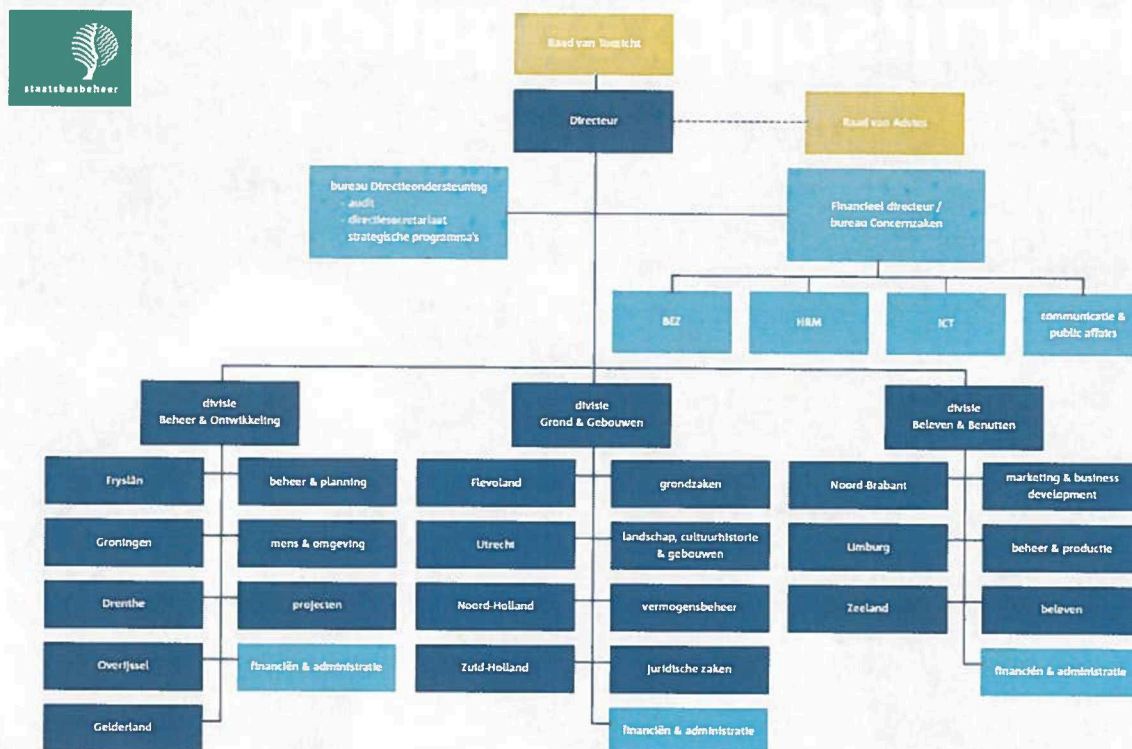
staatsbosbeheer

Raad van Toezicht

Directeur

Raad van Advies

bureau Directieondersteuning
- audit
- directiesecretariaat
strategische programma's

Financieel directeur / bureau Concernzaken

BEZ

HRM

ICT

communicatie & public affairs

divisie Beheer & Ontwikkeling

Fryslân

Groningen

Drenthe

Overijssel

Gelderland

beheer & planning

mens & omgeving

projecten

financiën & administratie

divisie Grond & Gebouwen

Flevoland

Utrecht

Noord-Holland

Zuid-Holland

grondzaken

landschap, cultuurhistorie & gebouwen

vermogensbeheer

juridische zaken

financiën & administratie

divisie Beleven & Benutten

Noord-Brabant

Limburg

Zeeland

marketing & business development

beheer & productie

beleven

financiën & administratie